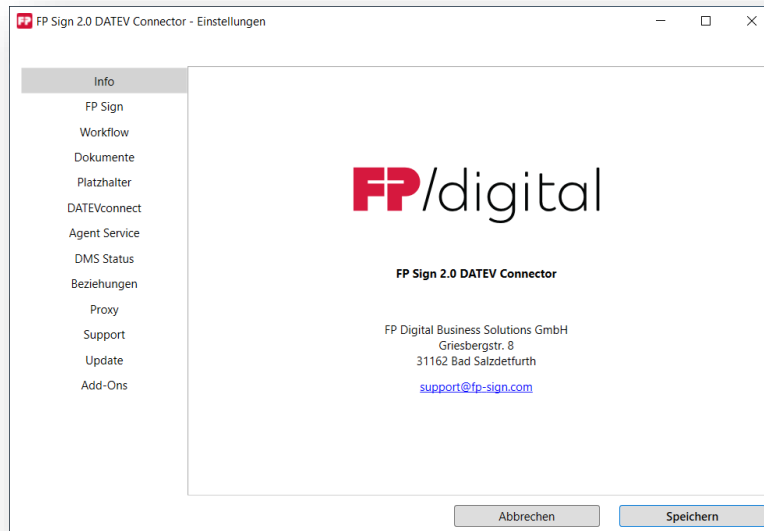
FP Sign 2.0 DATEV Connector - Einstellungen

Info
FP Sign
Workflow
Dokumente
Platzhalter
DATEVconnect
Agent Service
DMS Status
Beziehungen
Proxy
Support
Update
Add-Ons

FP/digital

FP Sign 2.0 DATEV Connector

FP Digital Business Solutions GmbH
Griesbergstr. 8
31162 Bad Salzdetfurth

support@fp-sign.com

Abbrechen
Speichern